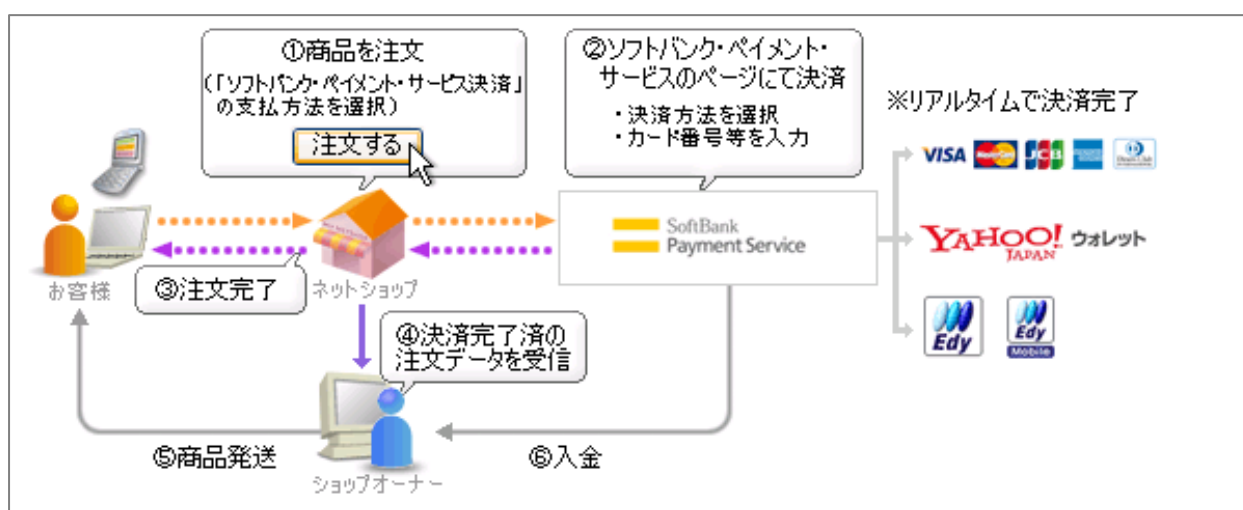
①商品を注文
（「ソフトバンク・ペイメント・サービス決済」の支払方法を選択）

注文する

②ソフトバンク・ペイメント・サービスのページにて決済

・決済方法を選択
・カード番号等を入力

※リアルタイムで決済完了

VISA MasterCard JCB

SoftBank Payment Service

YAHOO! JAPAN ウォレット

Edy

Edy Mobile

お客様

ネットショップ

③注文完了

④決済完了済の注文データを受信

⑤商品発送

⑥入金

ショップオーナー